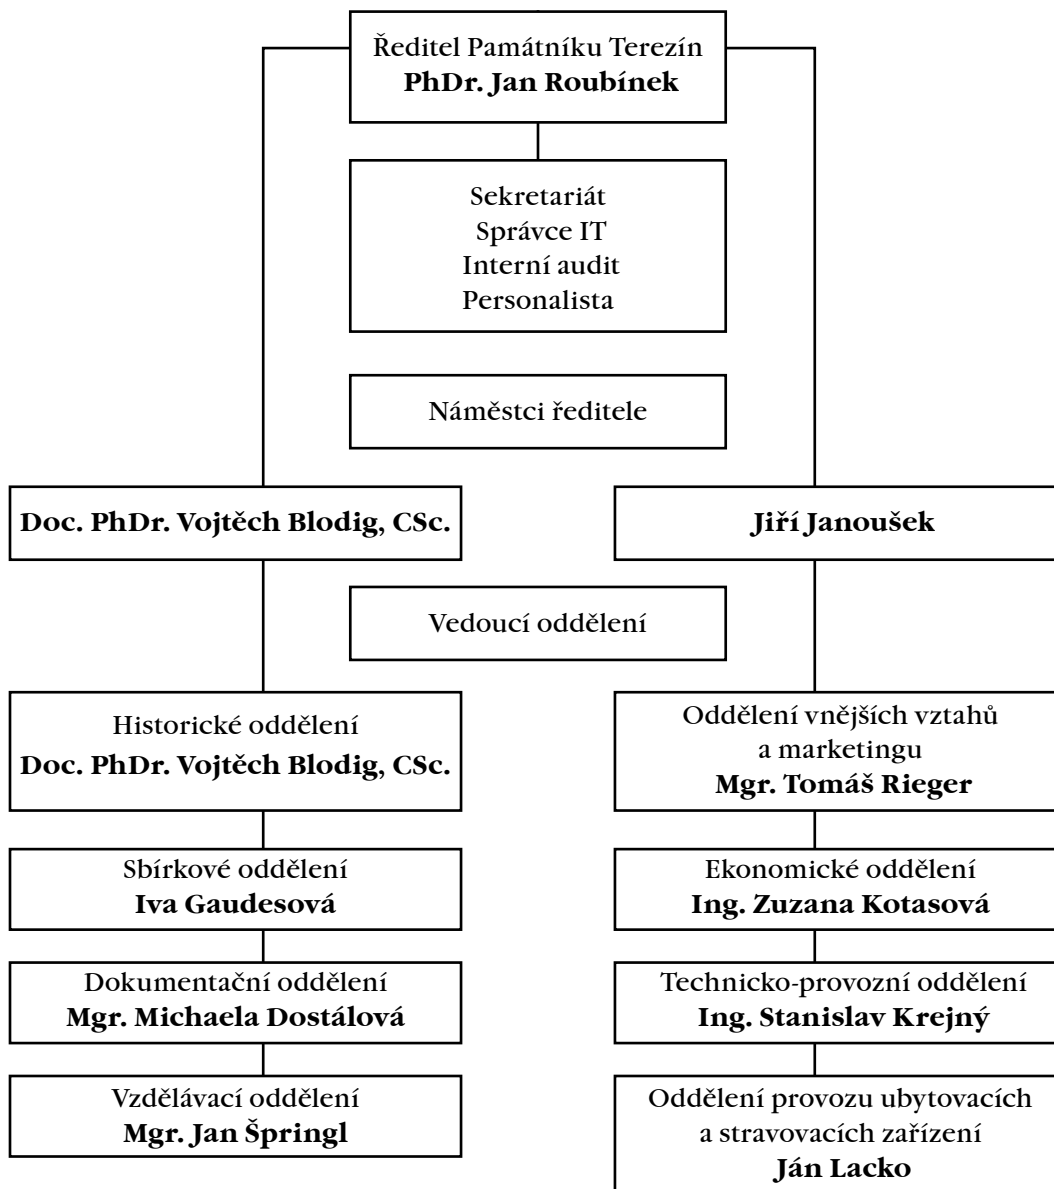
Ředitel Památníku Terezín
**PhDr. Jan Roubínek**

Sekretariát
Správce IT
Interní audit
Personalista

Náměstci ředitele

**Doc. PhDr. Vojtěch Blodig, CSc.**

**Jiří Janoušek**

Vedoucí oddělení

Historické oddělení
**Doc. PhDr. Vojtěch Blodig, CSc.**

Sbírkové oddělení
**Iva Gaudesová**

Dokumentační oddělení
**Mgr. Michaela Dostálová**

Vzdělávací oddělení
**Mgr. Jan Špringl**

Oddělení vnějších vztahů a marketingu
**Mgr. Tomáš Rieger**

Ekonomické oddělení
**Ing. Zuzana Kotasová**

Technicko-provozní oddělení
**Ing. Stanislav Krejný**

Oddělení provozu ubytovacích a stravovacích zařízení
**Ján Lacko**